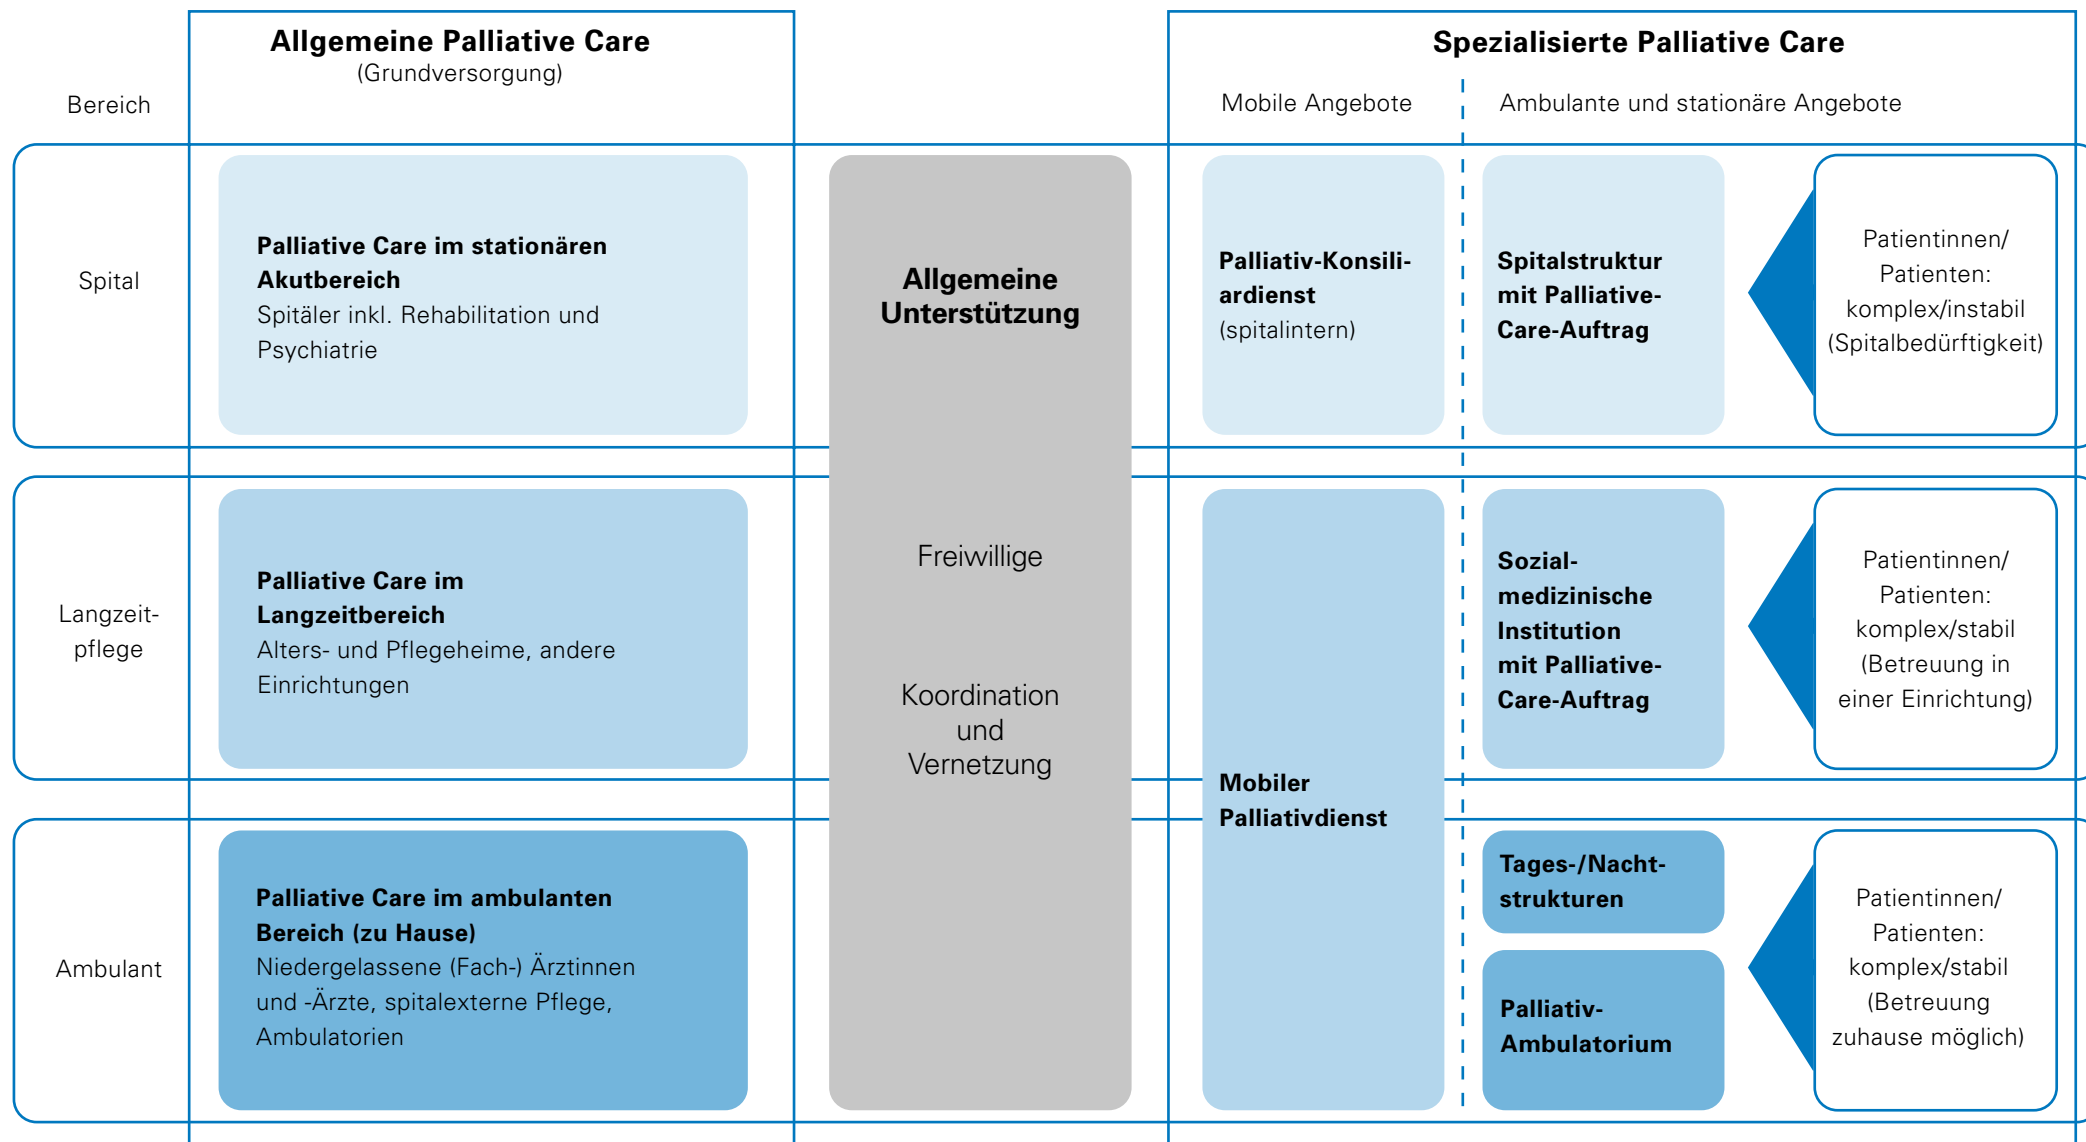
Bereich

Allgemeine Palliative Care
(Grundversorgung)

Spezialisierte Palliative Care

Mobile Angebote

Ambulante und stationäre Angebote

Spital

Palliative Care im stationären Akutbereich
Spitäler inkl. Rehabilitation und Psychiatrie

Allgemeine Unterstützung

Freiwillige

Koordination und Vernetzung

Palliativ-Konsiliardienst
(spitalintern)

Spitalstruktur mit Palliative-Care-Auftrag

Patientinnen/ Patienten: komplex/instabil (Spitalbedürftigkeit)

Langzeitpflege

Palliative Care im Langzeitbereich
Alters- und Pflegeheime, andere Einrichtungen

Mobiler Palliativdienst

Sozialmedizinische Institution mit Palliative-Care-Auftrag

Patientinnen/ Patienten: komplex/stabil (Betreuung in einer Einrichtung)

Ambulant

Palliative Care im ambulanten Bereich (zu Hause)
Niedergelassene (Fach-) Ärztinnen und -Ärzte, spitalexterne Pflege, Ambulatorien

Tages-/Nachtstrukturen

Palliativ-Ambulatorium

Patientinnen/ Patienten: komplex/stabil (Betreuung zuhause möglich)